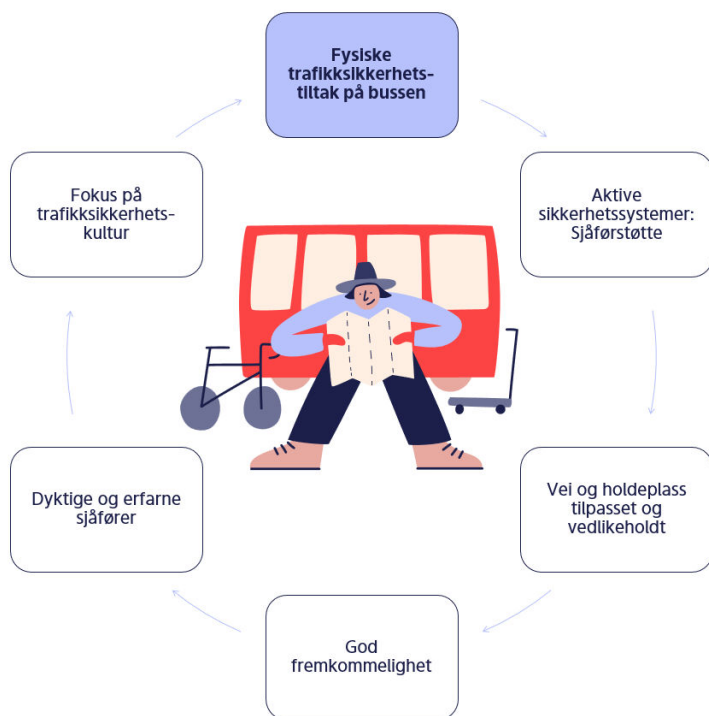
Fysiske trafikksikkerhetstiltak på bussen

Aktive sikkerhetssystemer: Sjåførstøtte

Vei og holdeplass tilpasset og vedlikeholdt

God fremkommelighet

Dyktige og erfarne sjåfører

Fokus på trafikksikkerhetskultur